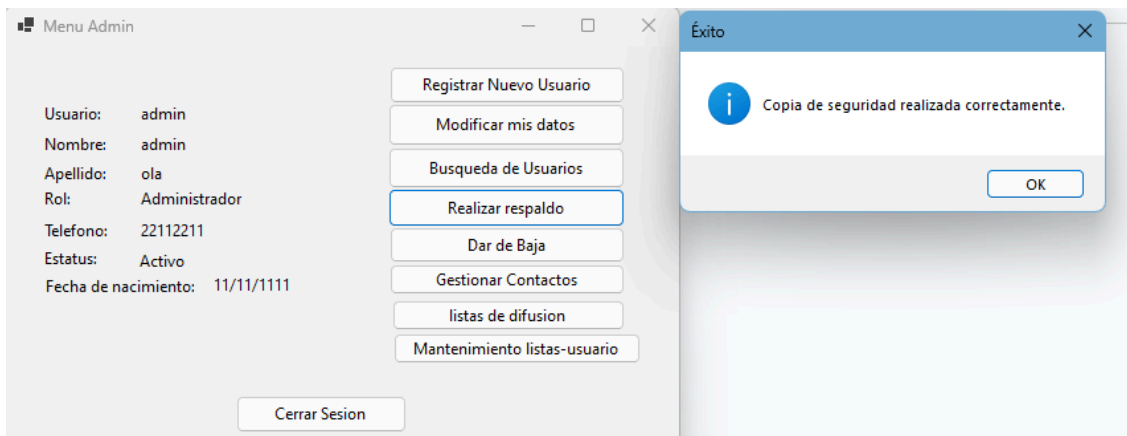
Menu Admin

Usuario: admin
Nombre: admin
Apellido: ola
Rol: Administrador
Telefono: 22112211
Estatus: Activo
Fecha de nacimiento: 11/11/1111

Registrar Nuevo Usuario
Modificar mis datos
Busqueda de Usuarios
Realizar respaldo
Dar de Baja
Gestionar Contactos
listas de difusion
Mantenimiento listas-usuario

Cerrar Sesion

Éxito

Copia de seguridad realizada correctamente.

OK